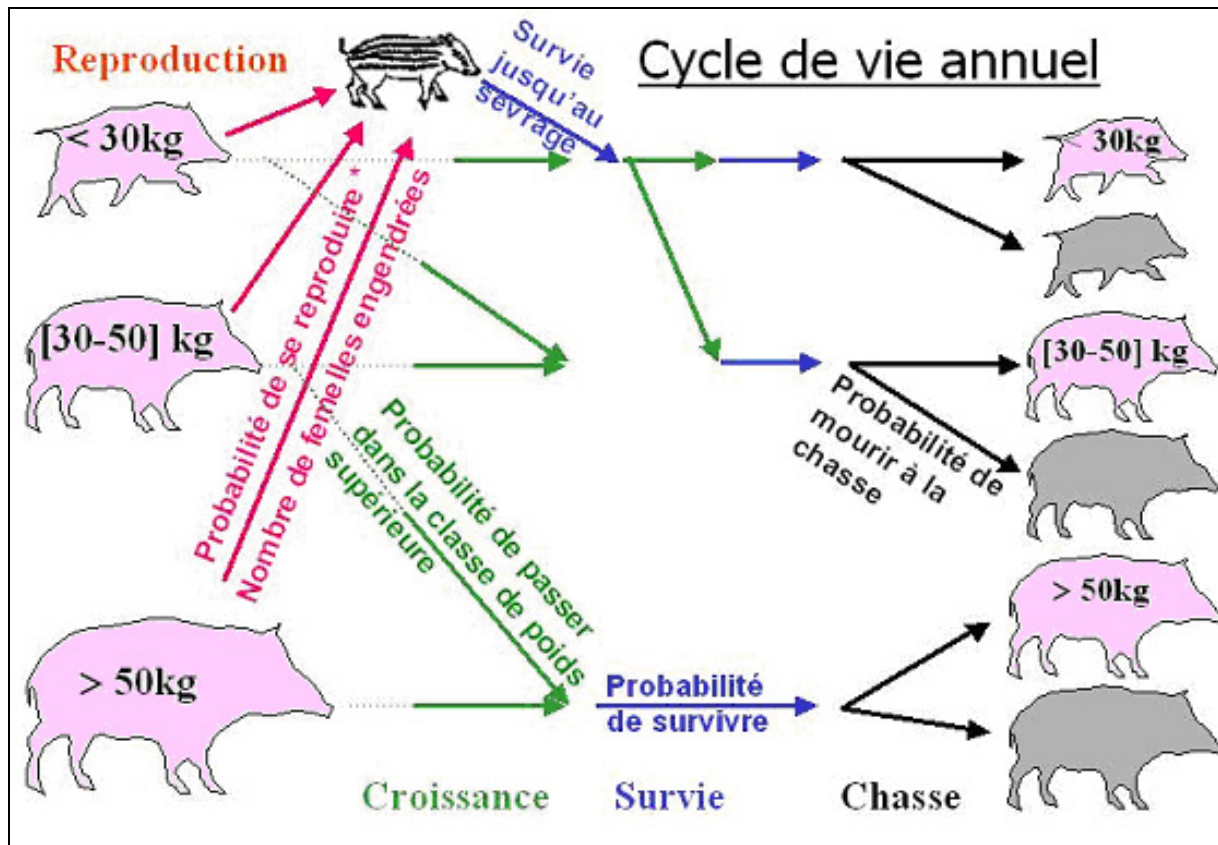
Reproduction

Survie jusqu'au sevrage

Cycle de vie annuel

< 30kg

30kg

[30-50] kg

Probabilité de se reproduire *

Nombre de femelles engendrées

[30-50] kg

Probabilité de mourir à la chasse

Probabilité de passer dans la classe de poids supérieure

> 50kg

> 50kg

Probabilité de survivre

Croissance

Survie

Chasse